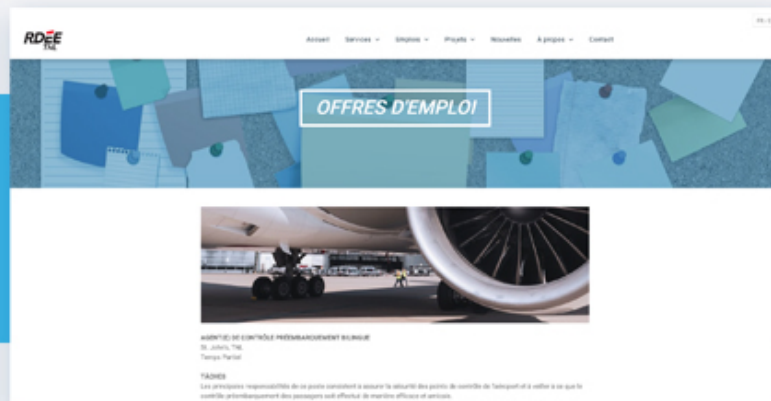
RDÉE TNL

Accueil Services ⌄ Emplois ⌄ Projets ⌄ Nouvelles À propos ⌄ Contact

FR | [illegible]

OFFRES D'EMPLOI

AGENT(E) DE CONTRÔLE PRÉEMBARQUEMENT BILINGUE
St. John's, TNL
Temps Partiel

TÂCHES
Les principales responsabilités de ce poste consistent à assurer la sécurité des points de contrôle de l'aéroport et à veiller à ce que le contrôle préembarquement des passagers soit effectué de manière efficace et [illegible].